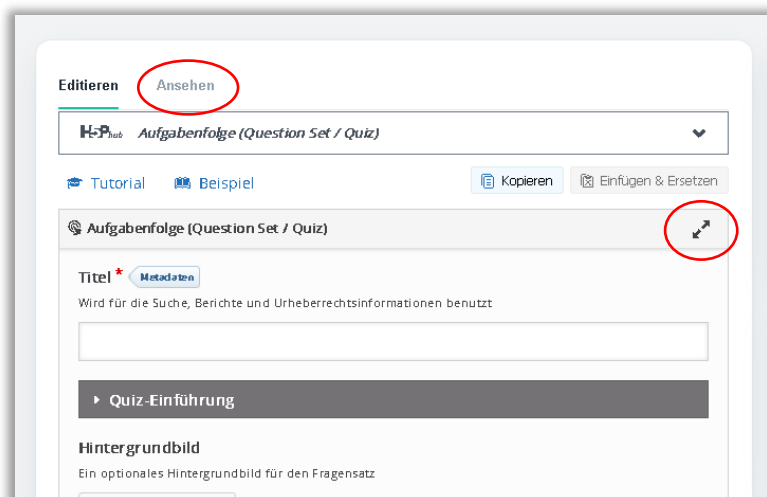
Editieren
Ansehen

H5P hub Aufgabenfolge (Question Set / Quiz)

Tutorial
Beispiel
Kopieren
Einfügen & Ersetzen

Aufgabenfolge (Question Set / Quiz)

Titel *
Metadaten
Wird für die Suche, Berichte und Urheberrechtsinformationen benutzt

Quiz-Einführung

Hintergrundbild
Ein optionales Hintergrundbild für den Fragensatz